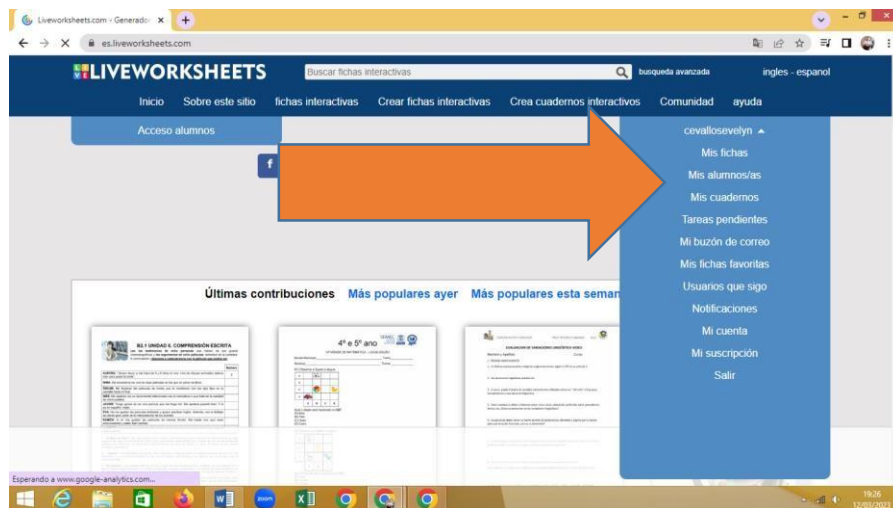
Liveworksheets.com - Generado ×
+
es.liveworksheets.com

LIVEWORKSHEETS
Buscar fichas interactivas
busqueda avanzada
ingles - espanol

Inicio Sobre este sitio fichas interactivas Crear fichas interactivas Crea cuadernos interactivos Comunidad ayuda

Acceso alumnos

cevallosevelyn
Mis fichas
Mis alumnos/as
Mis cuadernos
Tareas pendientes
Mi buzón de correo
Mis fichas favoritas
Usuarios que sigo
Notificaciones
Mi cuenta
Mi suscripción
Salir

Últimas contribuciones Más populares ayer Más populares esta seman

B1.1 UNIDAD 6. COMPRENSIÓN ESCRITA

4º e 5º ano

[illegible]

Esperando a www.google-analytics.com...

19:26
12/03/2021